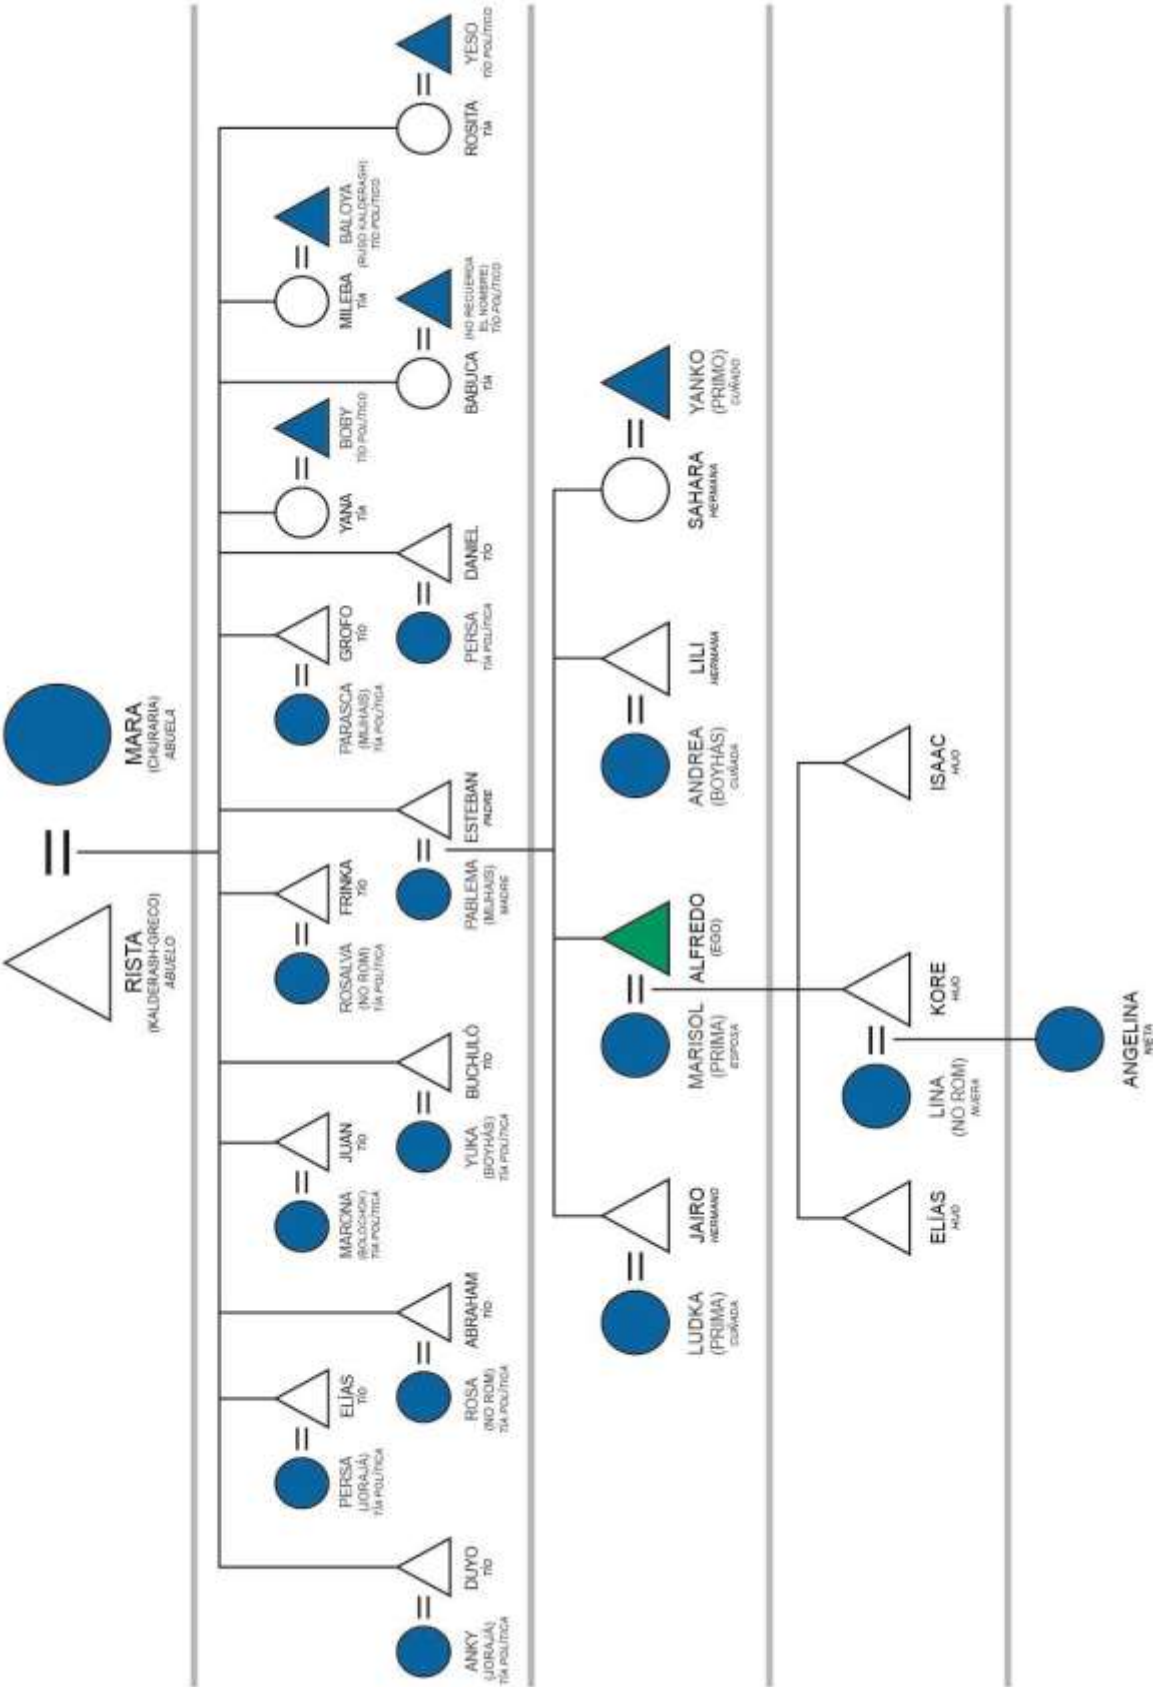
RISTA
(KALDERASH-GRECO)
ABUELO

MARA
(CHURARIA)
ABUELA

YESO
TÍO POLÍTICO

ROSITA
TÍA

BALOYA
(RUSO KALDERASH)
TÍO POLÍTICO

MILEBA
TÍA

(NO RECUERDA EL NOMBRE)
TÍO POLÍTICO

BABUCA
TÍA

BOBY
TÍO POLÍTICO

YANA
TÍA

DANIEL
TÍO

PERSA
TÍA POLÍTICA

GROFO
TÍO

PARASCA
(MIJHAIS)
TÍA POLÍTICA

ESTEBAN
PADRE

PABLEMA
(MIJHAIS)
MADRE

FRINKA
TÍO

ROSALVA
(NO ROM)
TÍA POLÍTICA

BUCHULÓ
TÍO

YUKA
(BOYHÁS)
TÍA POLÍTICA

JUAN
TÍO

MARONA
(BOLOCHOK)
TÍA POLÍTICA

ABRAHAM
TÍO

ROSA
(NO ROM)
TÍA POLÍTICA

ELÍAS
TÍO

PERSA
(JORAJÁ)
TÍA POLÍTICA

DUYO
TÍO

ANKY
(JORAJÁ)
TÍA POLÍTICA

YANKO
(PRIMO)
CUÑADO

SAHARA
HERMANA

LILI
HERMANA

ANDREA
(BOYHÁS)
CUÑADA

ALFREDO
(EGO)

MARISOL
(PRIMA)
ESPOSA

JAIRO
HERMANO

LUDKA
(PRIMA)
CUÑADA

ISAAC
HIJO

KORE
HIJO

LINA
(NO ROM)
NUERA

ELÍAS
HIJO

ANGELINA
NIETA